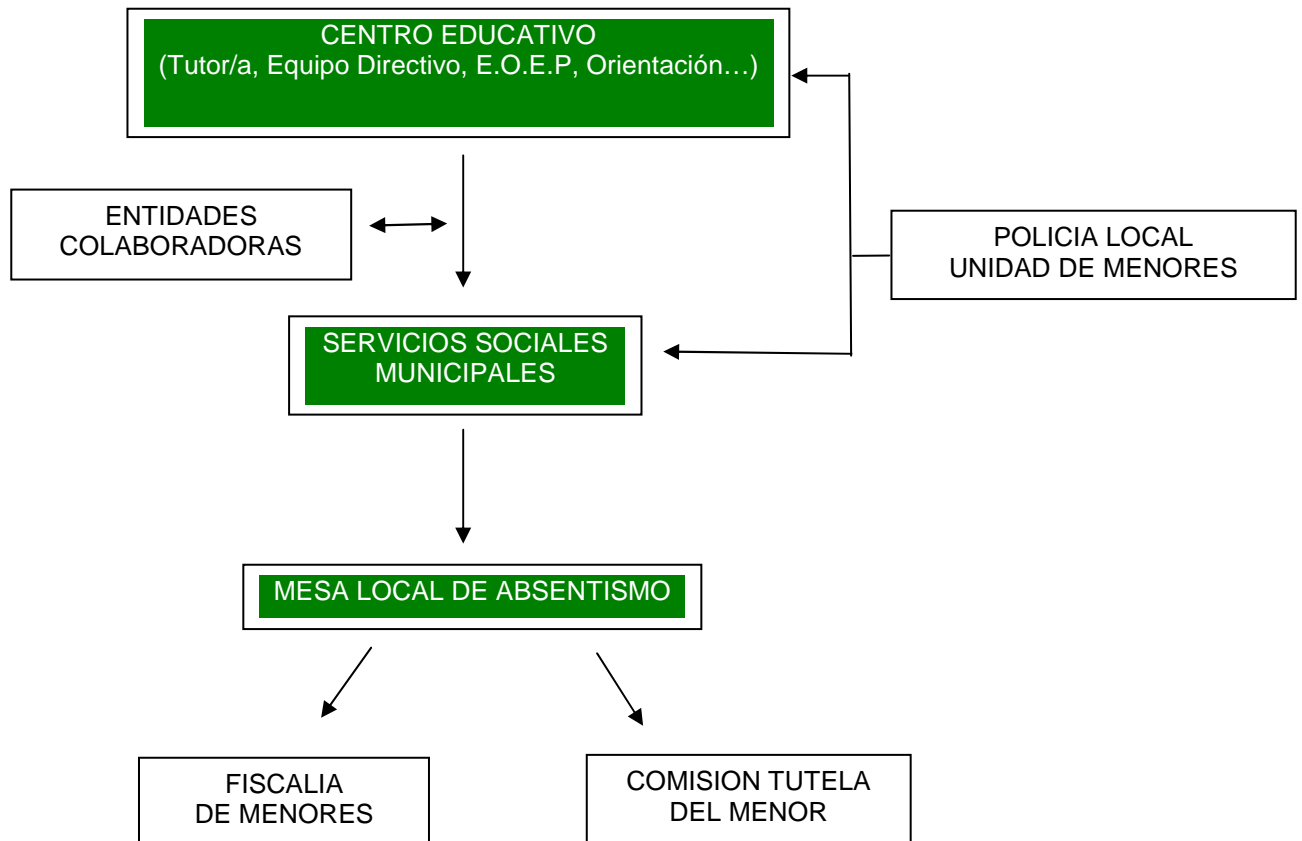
CENTRO EDUCATIVO
(Tutor/a, Equipo Directivo, E.O.E.P, Orientación…)

ENTIDADES
COLABORADORAS

POLICIA LOCAL
UNIDAD DE MENORES

SERVICIOS SOCIALES
MUNICIPALES

MESA LOCAL DE ABSENTISMO

FISCALIA
DE MENORES

COMISION TUTELA
DEL MENOR